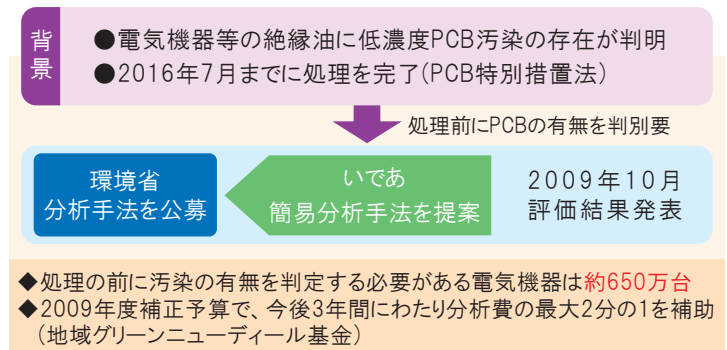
背景

●電気機器等の絶縁油に低濃度PCB汚染の存在が判明
●2016年7月までに処理を完了（PCB特別措置法）

処理前にPCBの有無を判別要

環境省
分析手法を公募

いであ
簡易分析手法を提案

2009年10月
評価結果発表

◆処理の前に汚染の有無を判定する必要がある電気機器は約650万台
◆2009年度補正予算で、今後3年間にわたり分析費の最大2分の1を補助（地域グリーンニューディール基金）